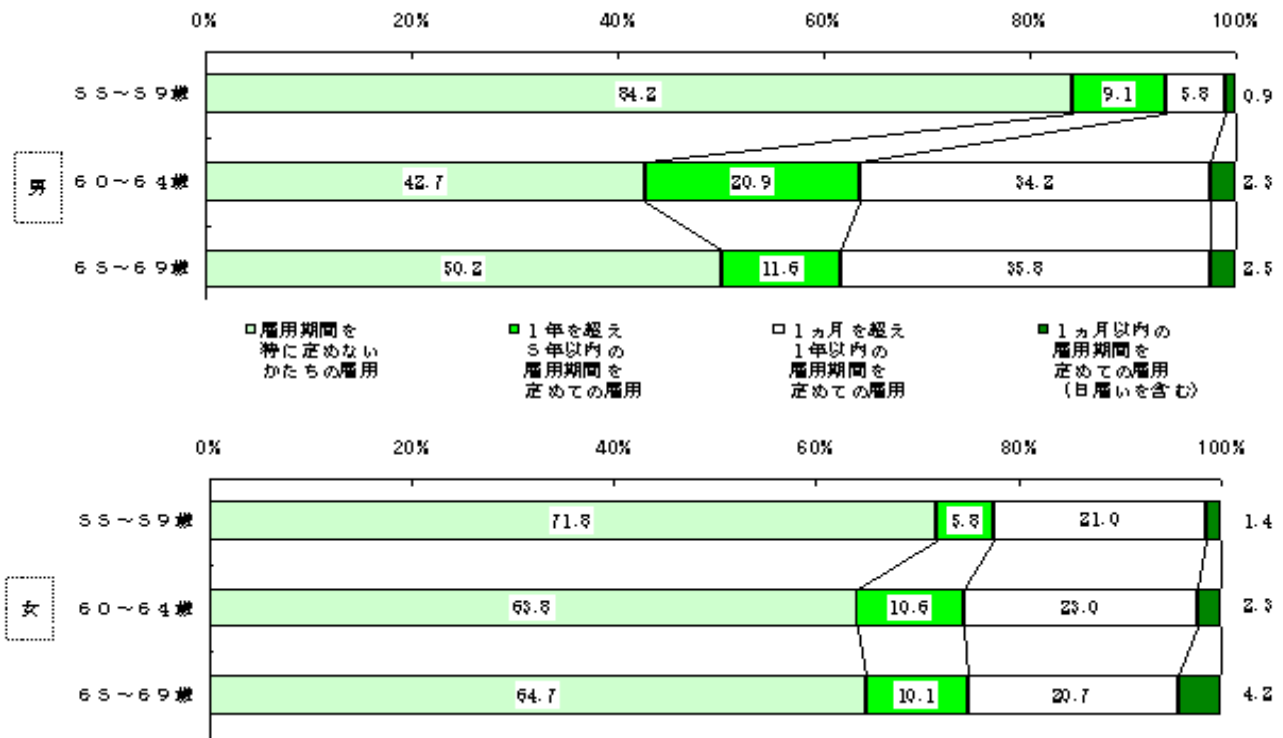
0% 20% 40% 60% 80% 100%

男

５５～５９歳 84.2 9.1 5.8 0.9

６０～６４歳 42.7 20.9 34.2 2.3

６５～６９歳 50.2 11.6 35.8 2.5

□雇用期間を特に定めないかたちの雇用

■１年を超え５年以内の雇用期間を定めての雇用

□１ヵ月を超え１年以内の雇用期間を定めての雇用

■１ヵ月以内の雇用期間を定めての雇用（日雇いを含む）

0% 20% 40% 60% 80% 100%

女

５５～５９歳 71.8 5.8 21.0 1.4

６０～６４歳 63.8 10.6 23.0 2.3

６５～６９歳 64.7 10.1 20.7 4.2